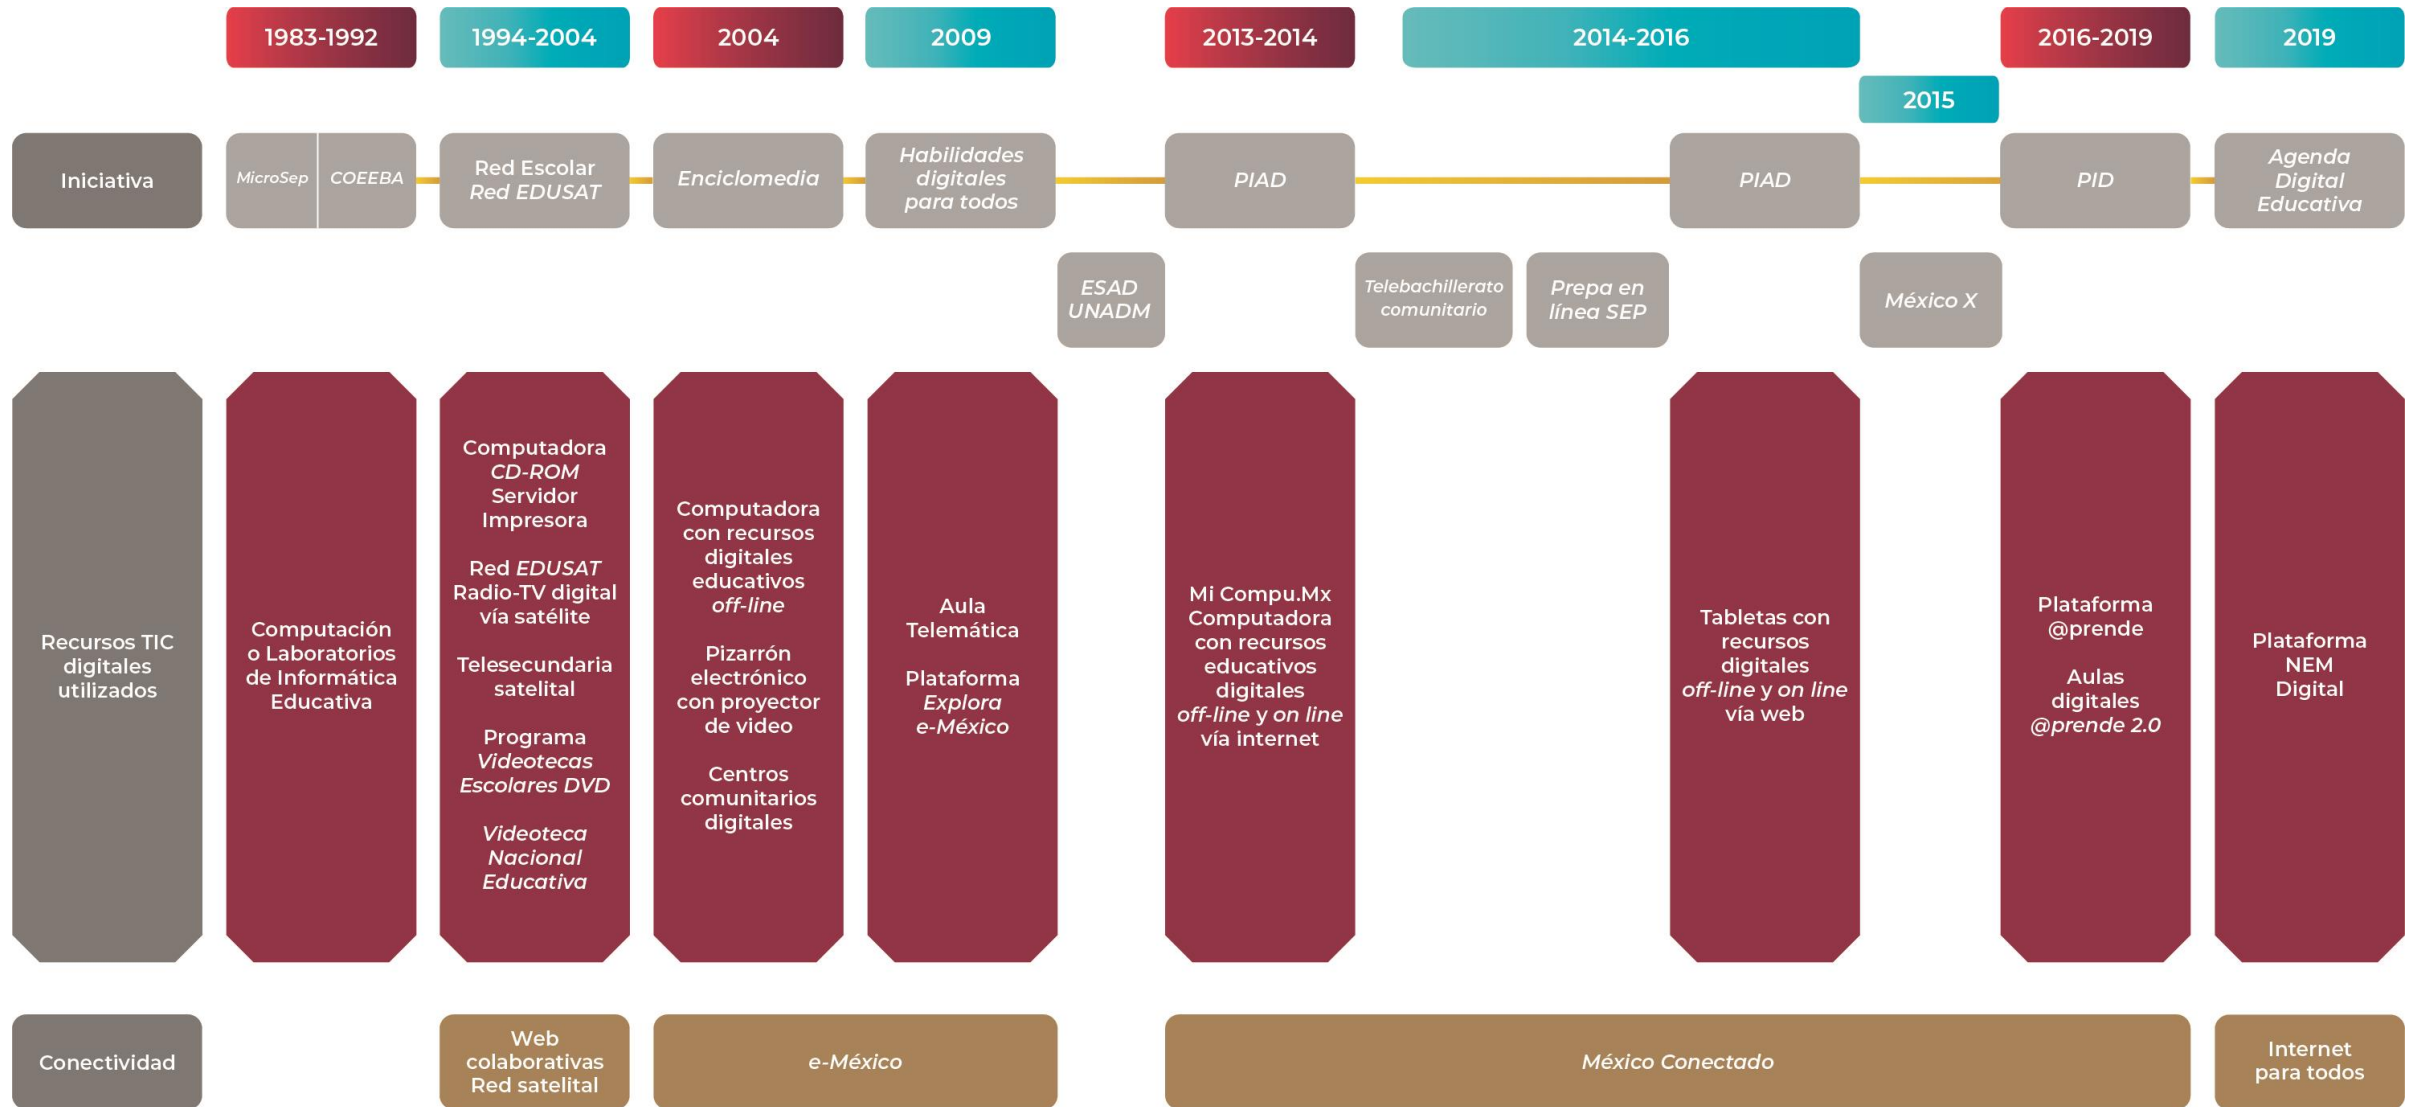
1983-1992
1994-2004
2004
2009
2013-2014
2014-2016
2015
2016-2019
2019

Iniciativa
MicroSep
COEEBA
Red Escolar
Red EDUSAT
Enciclomedia
Habilidades digitales para todos
PIAD
PIAD
PID
Agenda Digital Educativa

ESAD UNADM
Telebachillerato comunitario
Prepa en línea SEP
México X

Recursos TIC digitales utilizados

Computación o Laboratorios de Informática Educativa

Computadora
CD-ROM
Servidor
Impresora

Red EDUSAT
Radio-TV digital vía satélite

Telesecundaria satelital

Programa Videotecas Escolares DVD

Videoteca Nacional Educativa

Computadora con recursos digitales educativos off-line

Pizarrón electrónico con proyector de video

Centros comunitarios digitales

Aula Telemática

Plataforma Explora e-México

Mi Compu.Mx Computadora con recursos educativos digitales off-line y on line vía internet

Tabletas con recursos digitales off-line y on line vía web

Plataforma @prende

Aulas digitales @prende 2.0

Plataforma NEM Digital

Conectividad
Web colaborativas Red satelital
e-México
México Conectado
Internet para todos